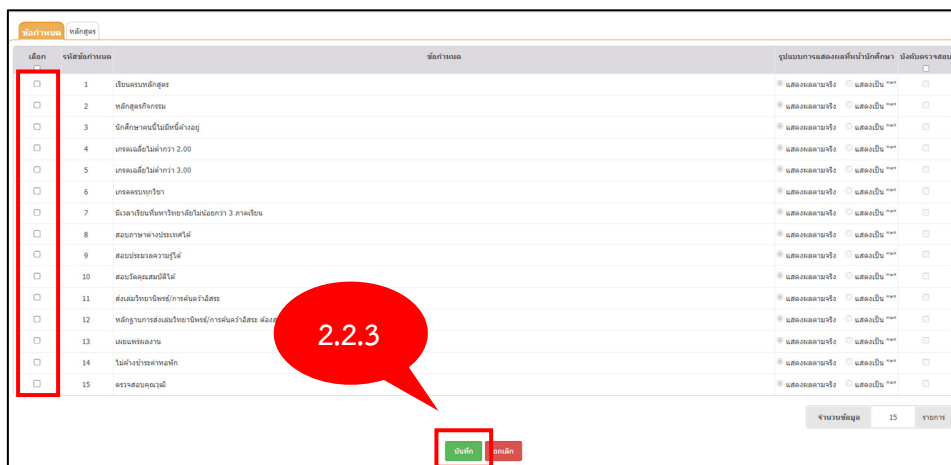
ข้อกำหนด หลักสูตร

| เลือก | รหัสข้อกำหนด | ข้อกำหนด | รูปแบบการแสดงผลที่หน้านักศึกษา | บังคับตรวจสอบ |
|---|---|---|---|---|
| ☐ | 1 | เรียนครบหลักสูตร | แสดงผลตามจริง แสดงเป็น "**" | ☐ |
| ☐ | 2 | หลักสูตรกิจกรรม | แสดงผลตามจริง แสดงเป็น "**" | ☐ |
| ☐ | 3 | นักศึกษาคนนี้ไม่มีหนี้ค้างอยู่ | แสดงผลตามจริง แสดงเป็น "**" | ☐ |
| ☐ | 4 | เกรดเฉลี่ยไม่ต่ำกว่า 2.00 | แสดงผลตามจริง แสดงเป็น "**" | ☐ |
| ☐ | 5 | เกรดเฉลี่ยไม่ต่ำกว่า 3.00 | แสดงผลตามจริง แสดงเป็น "**" | ☐ |
| ☐ | 6 | เกรดครบทุกวิชา | แสดงผลตามจริง แสดงเป็น "**" | ☐ |
| ☐ | 7 | มีเวลาเรียนที่มหาวิทยาลัยไม่น้อยกว่า 3 ภาคเรียน | แสดงผลตามจริง แสดงเป็น "**" | ☐ |
| ☐ | 8 | สอบภาษาต่างประเทศได้ | แสดงผลตามจริง แสดงเป็น "**" | ☐ |
| ☐ | 9 | สอบประมวลความรู้ได้ | แสดงผลตามจริง แสดงเป็น "**" | ☐ |
| ☐ | 10 | สอบวัดคุณสมบัติได้ | แสดงผลตามจริง แสดงเป็น "**" | ☐ |
| ☐ | 11 | ส่งเล่มวิทยานิพนธ์/การค้นคว้าอิสระ | แสดงผลตามจริง แสดงเป็น "**" | ☐ |
| ☐ | 12 | หลักฐานการส่งเล่มวิทยานิพนธ์/การค้นคว้าอิสระ ต้องส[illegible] | แสดงผลตามจริง แสดงเป็น "**" | ☐ |
| ☐ | 13 | เผยแพร่ผลงาน | แสดงผลตามจริง แสดงเป็น "**" | ☐ |
| ☐ | 14 | ไม่ค้างชำระค่าหอพัก | แสดงผลตามจริง แสดงเป็น "**" | ☐ |
| ☐ | 15 | ตรวจสอบคุณวุฒิ | แสดงผลตามจริง แสดงเป็น "**" | ☐ |

2.2.3

จำนวนข้อมูล 15 รายการ

บันทึก ยกเลิก